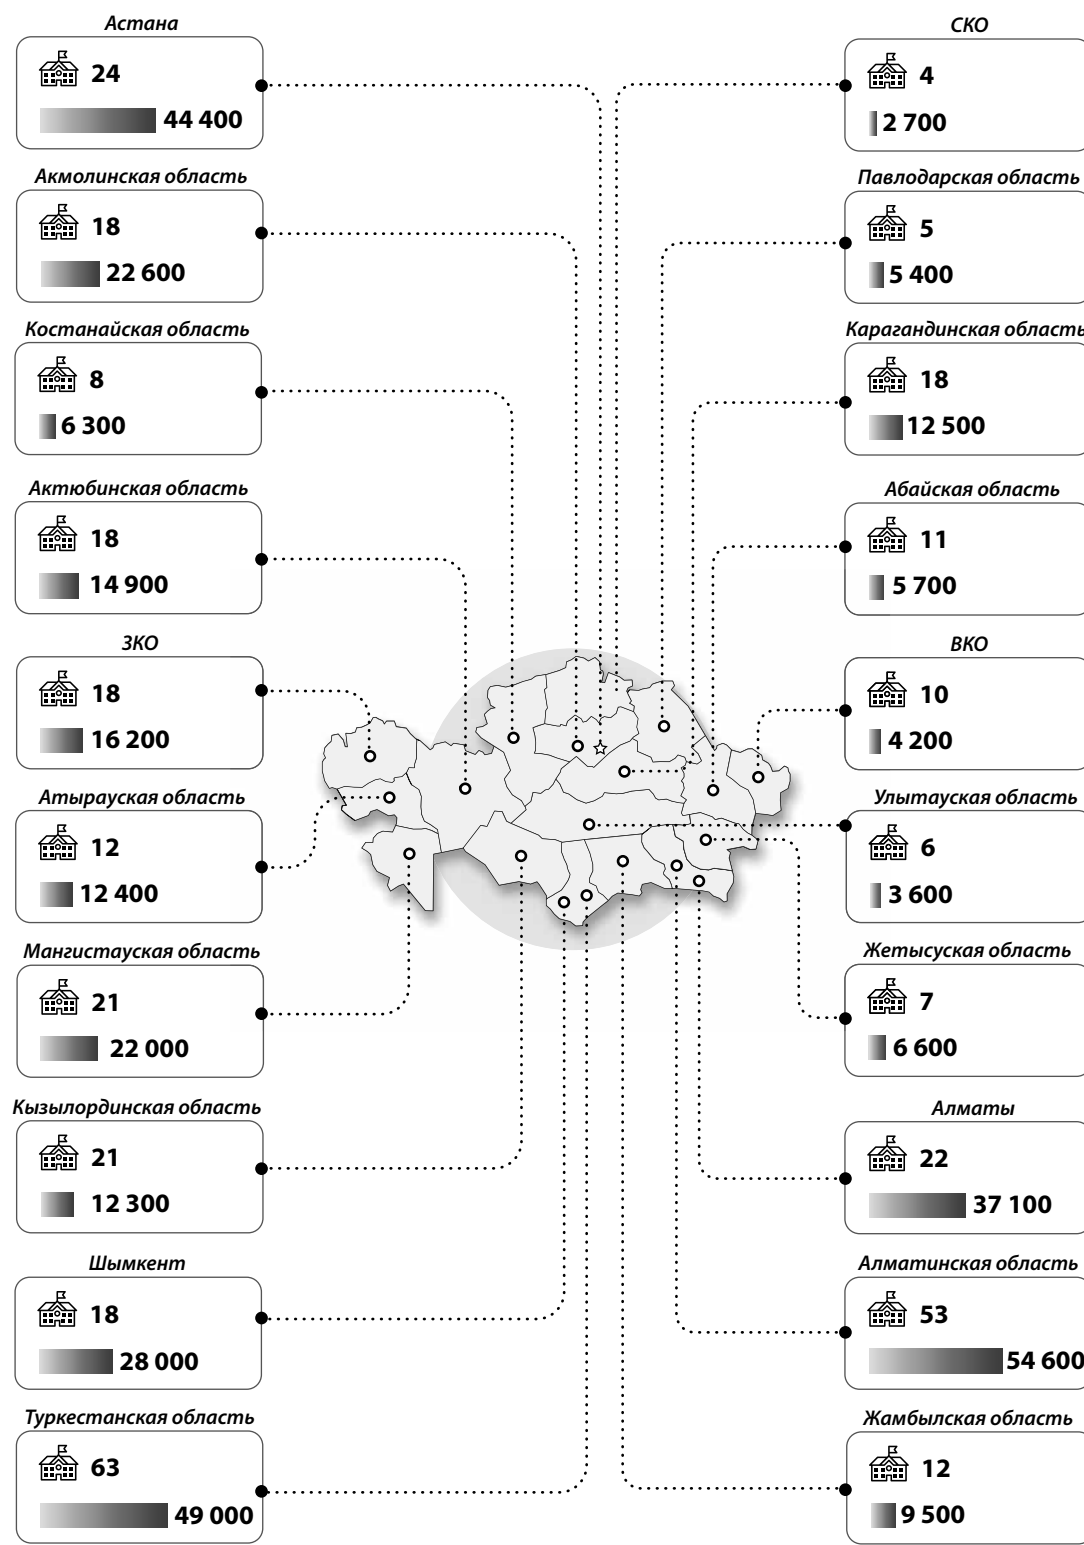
Астана
24
44 400

Акмолинская область
18
22 600

Костанайская область
8
6 300

Актюбинская область
18
14 900

ЗКО
18
16 200

Атырауская область
12
12 400

Мангистауская область
21
22 000

Кызылординская область
21
12 300

Шымкент
18
28 000

Туркестанская область
63
49 000

СКО
4
2 700

Павлодарская область
5
5 400

Карагандинская область
18
12 500

Абайская область
11
5 700

ВКО
10
4 200

Улытауская область
6
3 600

Жетысуская область
7
6 600

Алматы
22
37 100

Алматинская область
53
54 600

Жамбылская область
12
9 500